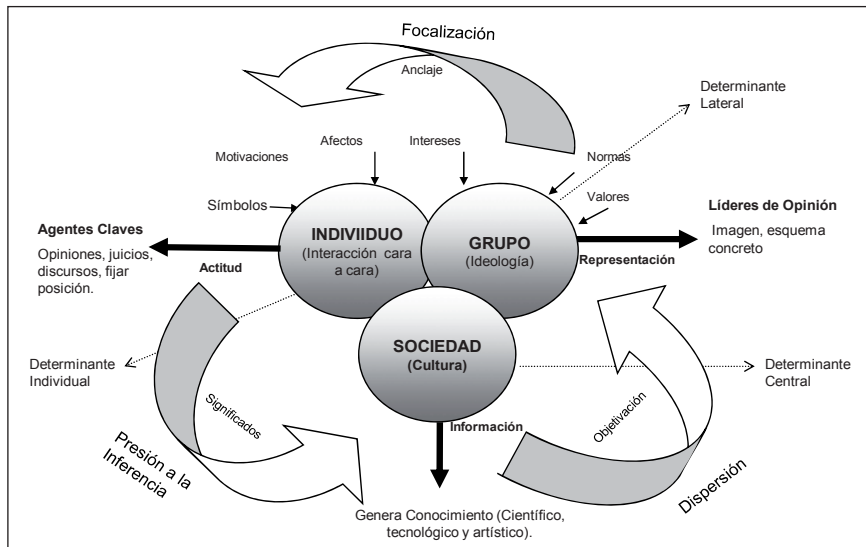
Focalización

Anclaje

Determinante Lateral

Afectos

Intereses

Motivaciones

Normas

Valores

Símbolos

Agentes Claves

Opiniones, juicios, discursos, fijar posición.

INDIVIIDUO
(Interacción cara a cara)

GRUPO
(Ideología)

Líderes de Opinión

Imagen, esquema concreto

Actitud

Representación

SOCIEDAD
(Cultura)

Determinante Individual

Determinante Central

Significados

Objetivación

Información

Presión a la Inferencia

Dispersión

Genera Conocimiento (Científico, tecnológico y artístico).